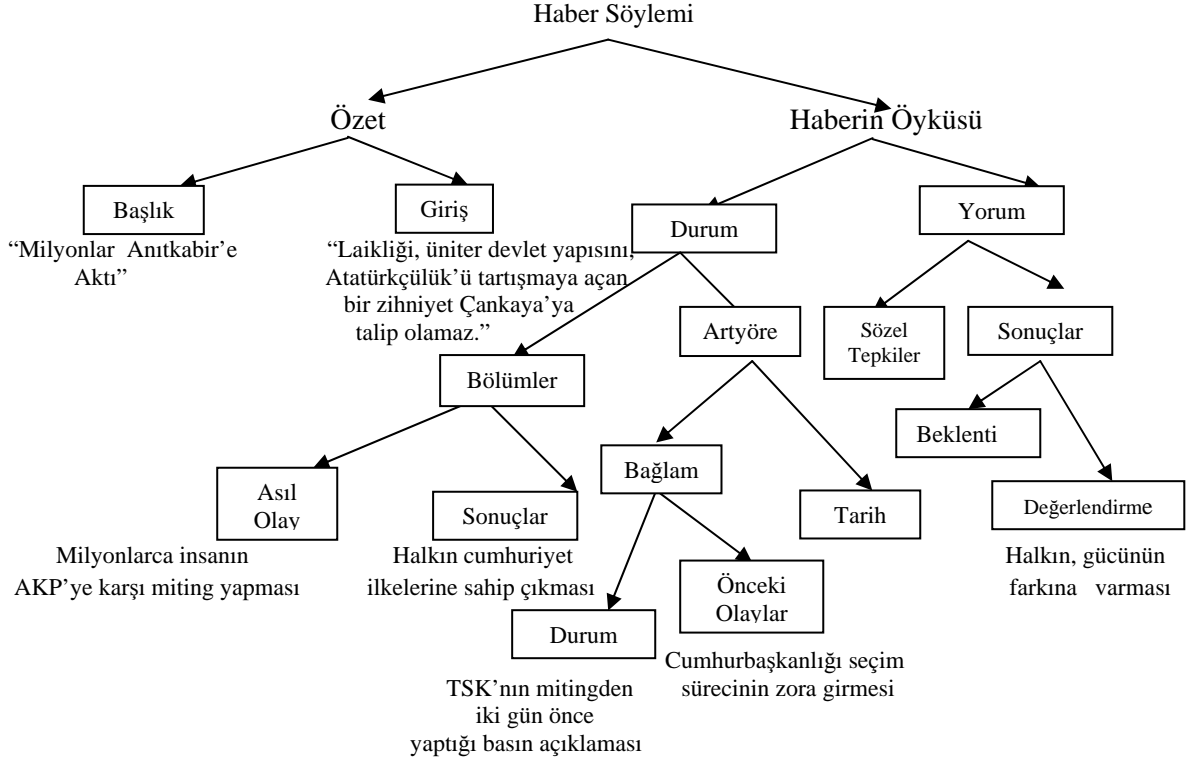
Haber Söylemi

Özet

Haberin Öyküsü

Başlık

"Milyonlar Anıtkabir'e Aktı"

Giriş

"Laikliği, üniter devlet yapısını, Atatürkçülük'ü tartışmaya açan bir zihniyet Çankaya'ya talip olamaz."

Durum

Yorum

Artyöre

Sözel Tepkiler

Sonuçlar

Bölümler

Beklenti

Bağlam

Asıl Olay

Milyonlarca insanın AKP'ye karşı miting yapması

Sonuçlar

Halkın cumhuriyet ilkelerine sahip çıkması

Tarih

Değerlendirme

Halkın, gücünün farkına varması

Önceki Olaylar

Cumhurbaşkanlığı seçim sürecinin zora girmesi

Durum

TSK'nın mitingden iki gün önce yaptığı basın açıklaması